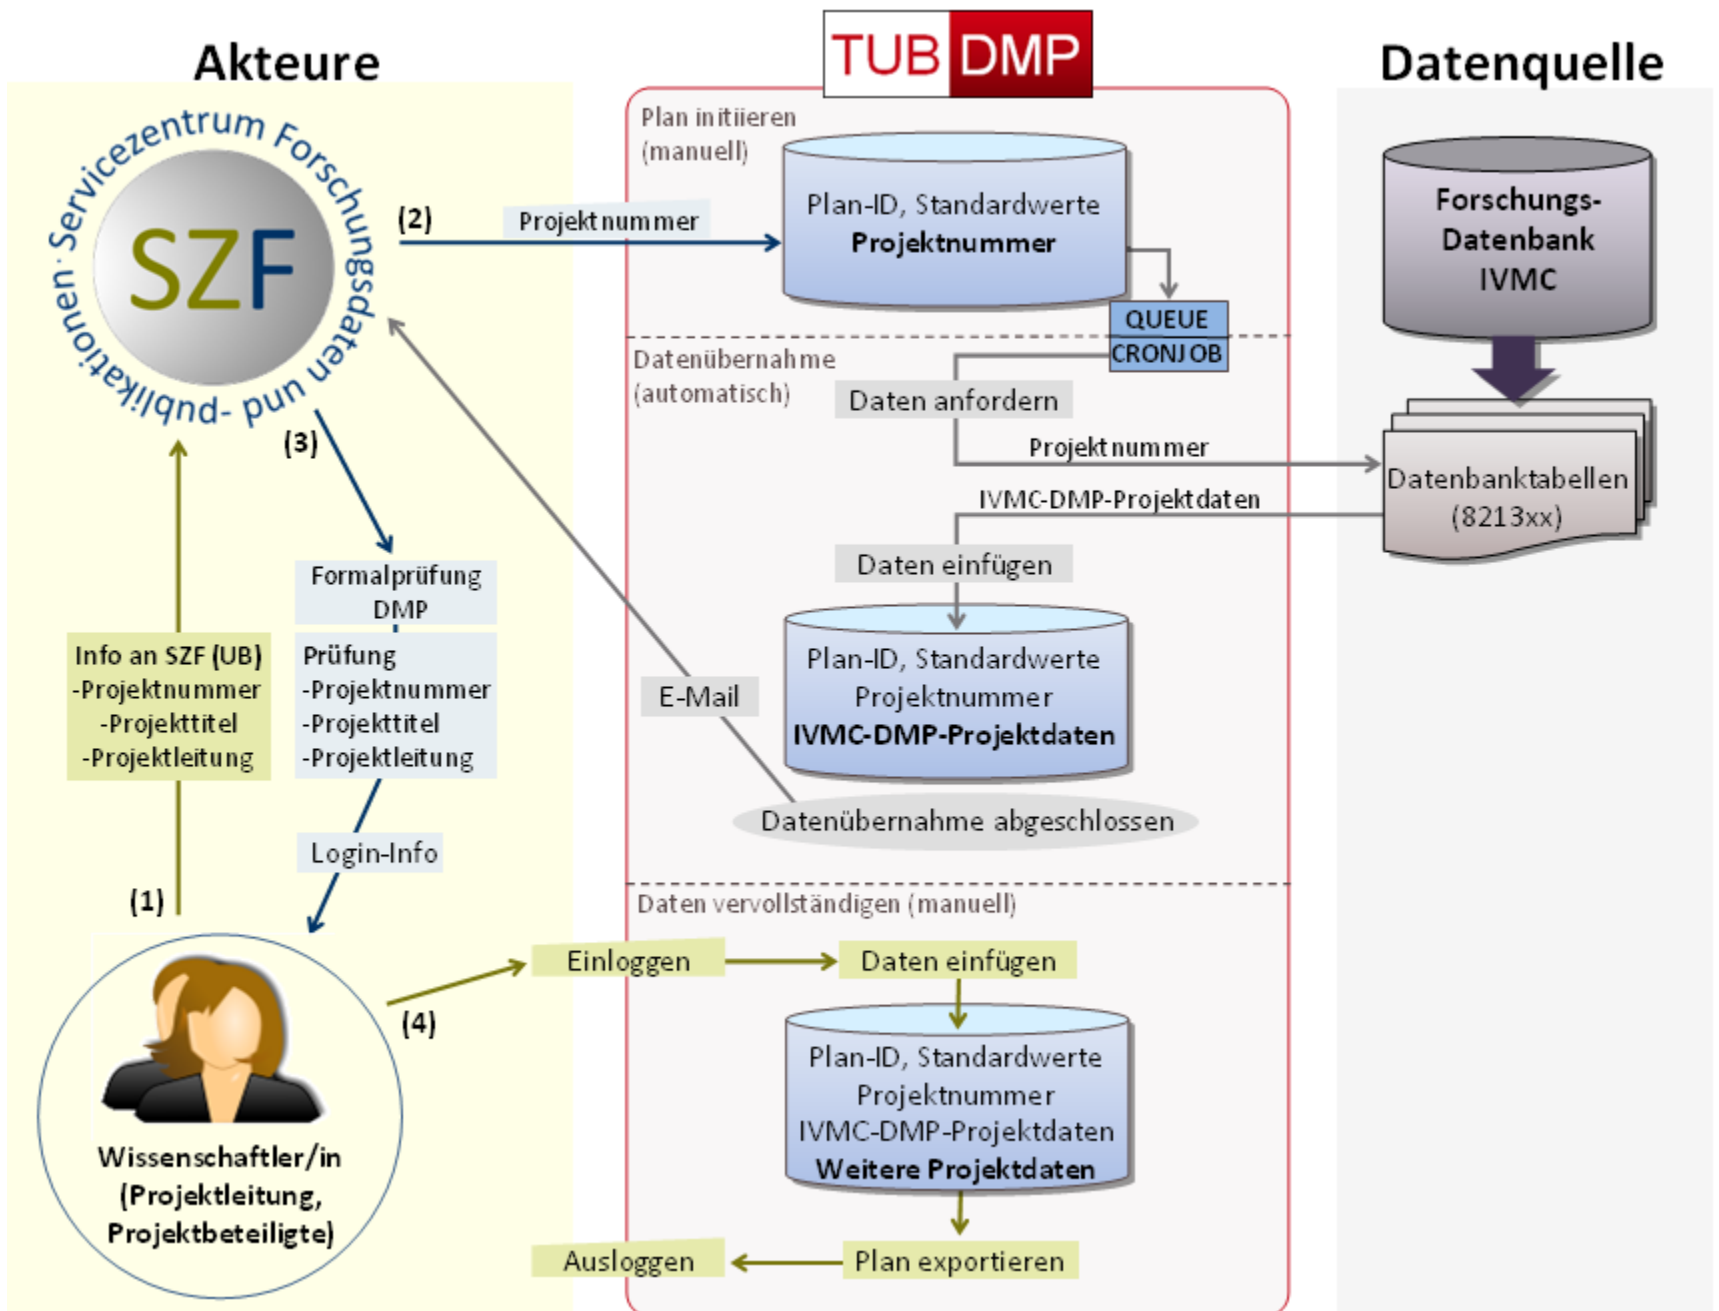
Akteure

TUB DMP

Datenquelle

Servicezentrum Forschungsdaten und -publikationen

SZF

(2)

Projektnummer

Plan initiieren (manuell)

Plan-ID, Standardwerte
Projektnummer

QUEUE
CRONJOB

Forschungs-Datenbank IVMC

Datenübernahme (automatisch)

Daten anfordern

Projektnummer

Datenbanktabellen (8213xx)

IVMC-DMP-Projektdaten

(3)

Formalprüfung DMP

Daten einfügen

Info an SZF (UB)
-Projektnummer
-Projekttitel
-Projektleitung

Prüfung
-Projektnummer
-Projekttitel
-Projektleitung

E-Mail

Plan-ID, Standardwerte
Projektnummer
IVMC-DMP-Projektdaten

Datenübernahme abgeschlossen

Login-Info

(1)

Daten vervollständigen (manuell)

Einloggen

Daten einfügen

(4)

Plan-ID, Standardwerte
Projektnummer
IVMC-DMP-Projektdaten
Weitere Projektdaten

Wissenschaftler/in
(Projektleitung, Projektbeteiligte)

Ausloggen

Plan exportieren